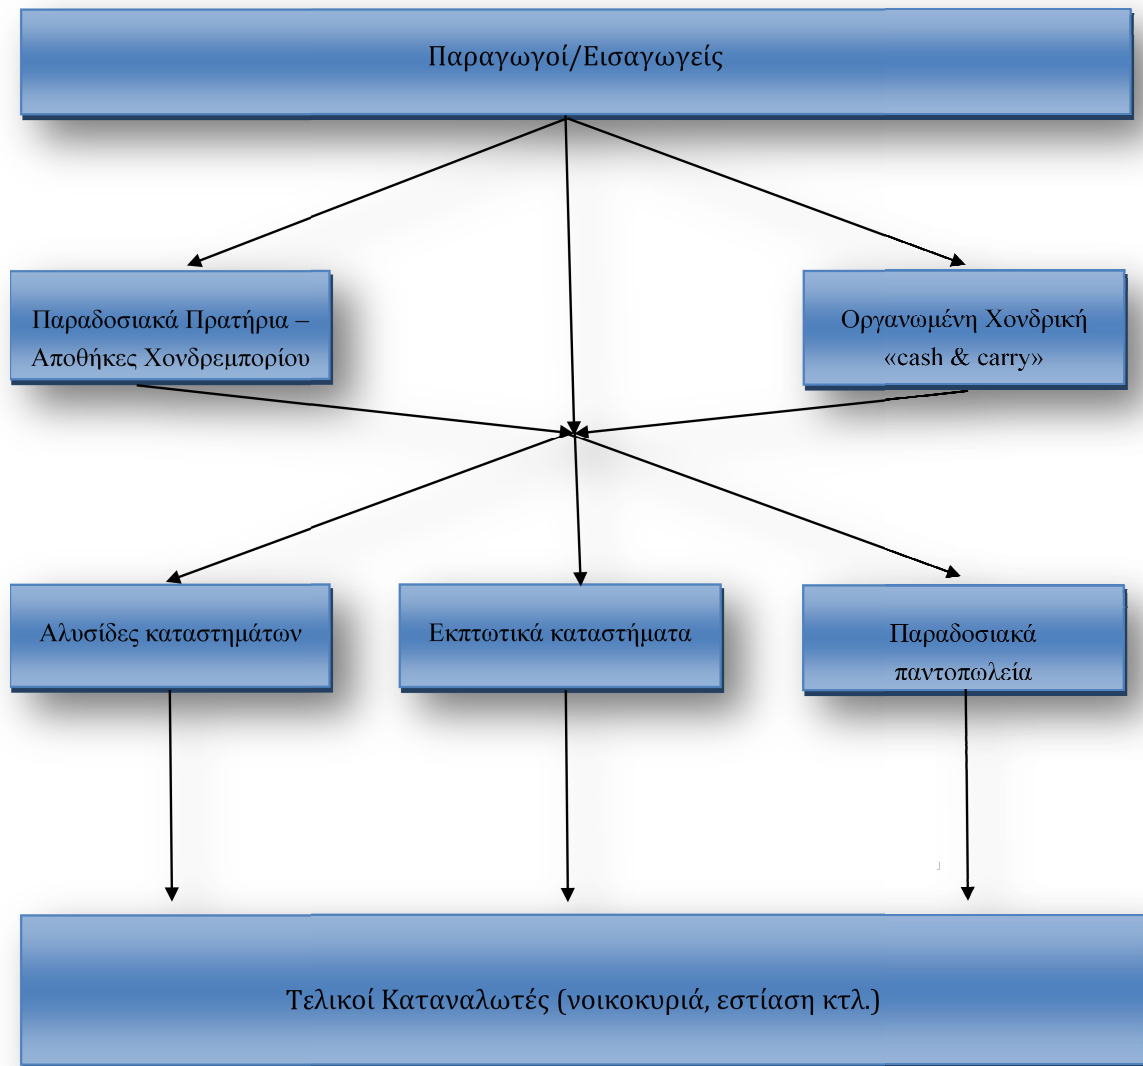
Παραγωγοί/Εισαγωγείς

Παραδοσιακά Πρατήρια – Αποθήκες Χονδρεμπορίου

Οργανωμένη Χονδρική «cash & carry»

Αλυσίδες καταστημάτων

Εκπτωτικά καταστήματα

Παραδοσιακά παντοπωλεία

Τελικοί Καταναλωτές (νοικοκυριά, εστίαση κτλ.)